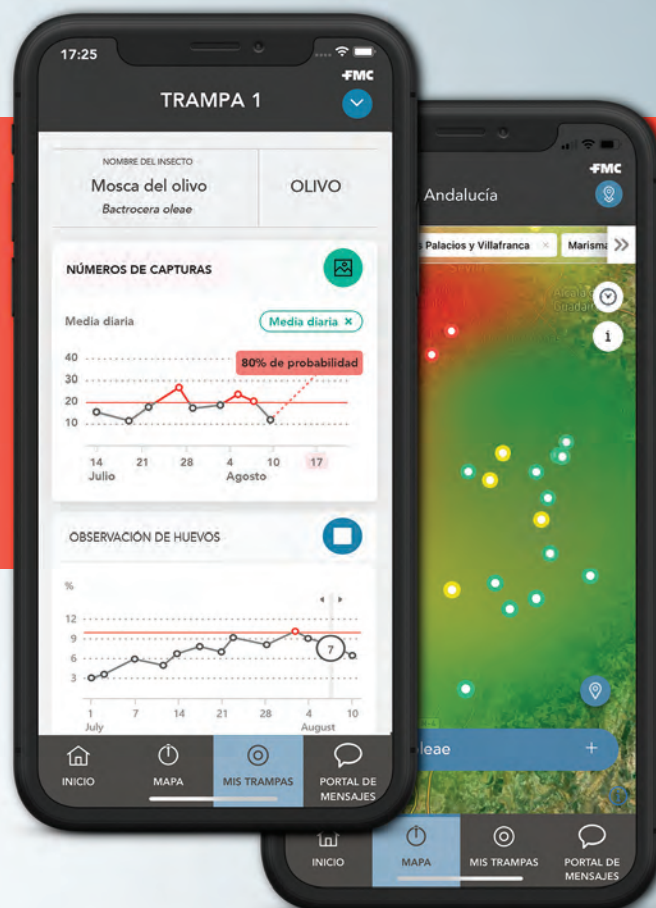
17:25

FMC

TRAMPA 1

NOMBRE DEL INSECTO

Mosca del olivo

Bactrocera oleae

OLIVO

NÚMEROS DE CAPTURAS

Media diaria

Media diaria ×

40

30

20

10

80% de probabilidad

14 Julio

21

28

4 Agosto

10

17

OBSERVACIÓN DE HUEVOS

%

12

9

6

3

7

1 July

7

14

21

28

4 August

10

INICIO

MAPA

MIS TRAMPAS

PORTAL DE MENSAJES

FMC

Andalucía

s Palacios y Villafranca ×

Marisma

>>

i

leae

+

INICIO

MAPA

MIS TRAMPAS

PORTAL DE MENSAJES